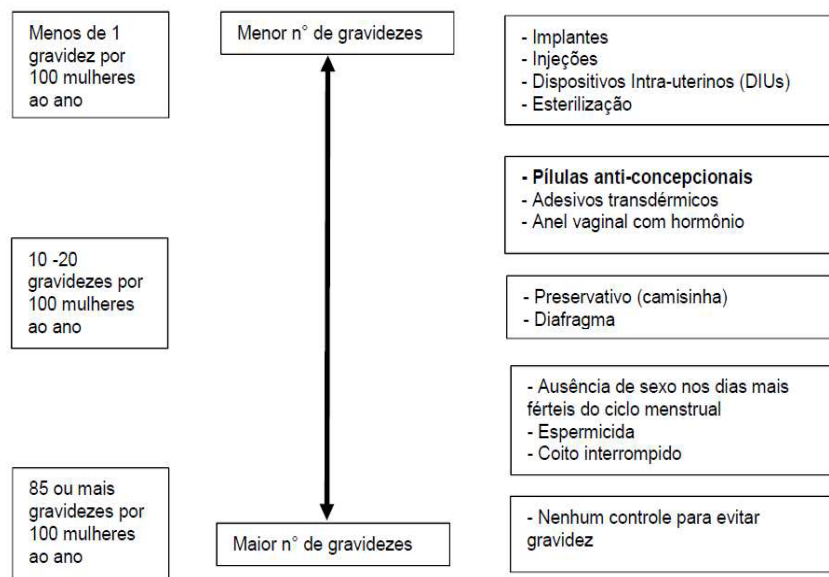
Menos de 1 gravidez por 100 mulheres ao ano

Menor n° de gravidezes

- Implantes
- Injeções
- Dispositivos Intra-uterinos (DIUs)
- Esterilização

- Pílulas anti-concepcionais
- Adesivos transdérmicos
- Anel vaginal com hormônio

10 -20 gravidezes por 100 mulheres ao ano

- Preservativo (camisinha)
- Diafragma

- Ausência de sexo nos dias mais férteis do ciclo menstrual
- Espermicida
- Coito interrompido

85 ou mais gravidezes por 100 mulheres ao ano

Maior n° de gravidezes

- Nenhum controle para evitar gravidez